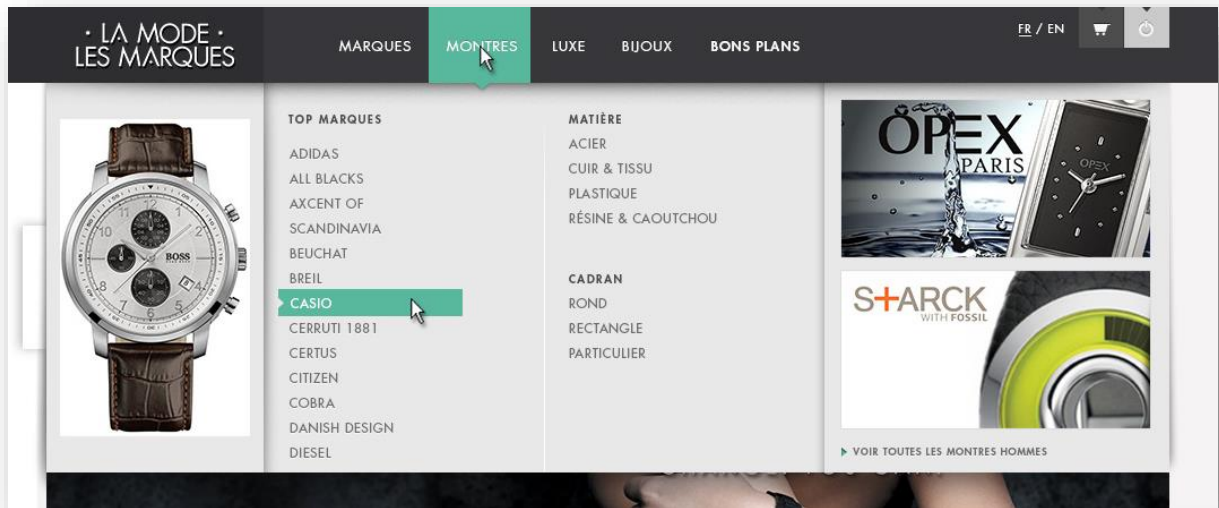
· LA MODE ·
LES MARQUES

MARQUES
MONTRES
LUXE
BIJOUX
BONS PLANS

FR / EN

BOSS

TOP MARQUES
ADIDAS
ALL BLACKS
AXCENT OF
SCANDINAVIA
BEUCHAT
BREIL
CASIO
CERRUTI 1881
CERTUS
CITIZEN
COBRA
DANISH DESIGN
DIESEL

MATIÈRE
ACIER
CUIR & TISSU
PLASTIQUE
RÉSINE & CAOUTCHOU

CADRAN
ROND
RECTANGLE
PARTICULIER

OPEX
PARIS

S+ARCK
WITH FOSSIL

VOIR TOUTES LES MONTRES HOMMES